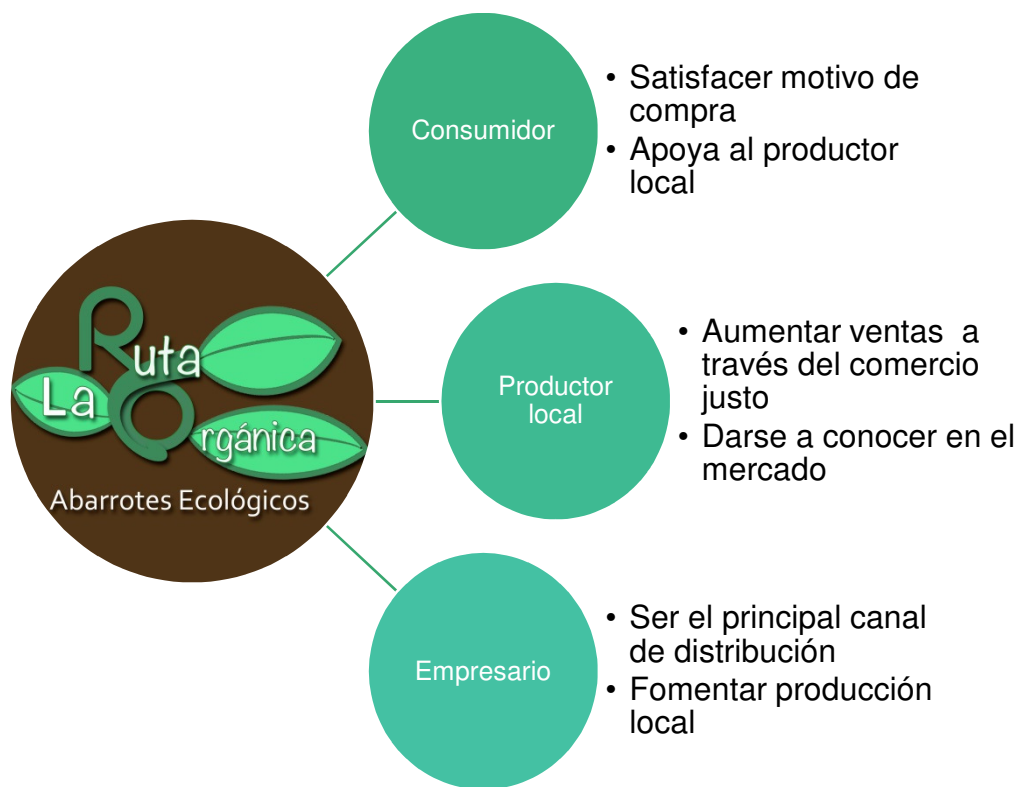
La Ruta Orgánica
Abarrotes Ecológicos

Consumidor
• Satisfacer motivo de compra
• Apoya al productor local

Productor local
• Aumentar ventas a través del comercio justo
• Darse a conocer en el mercado

Empresario
• Ser el principal canal de distribución
• Fomentar producción local